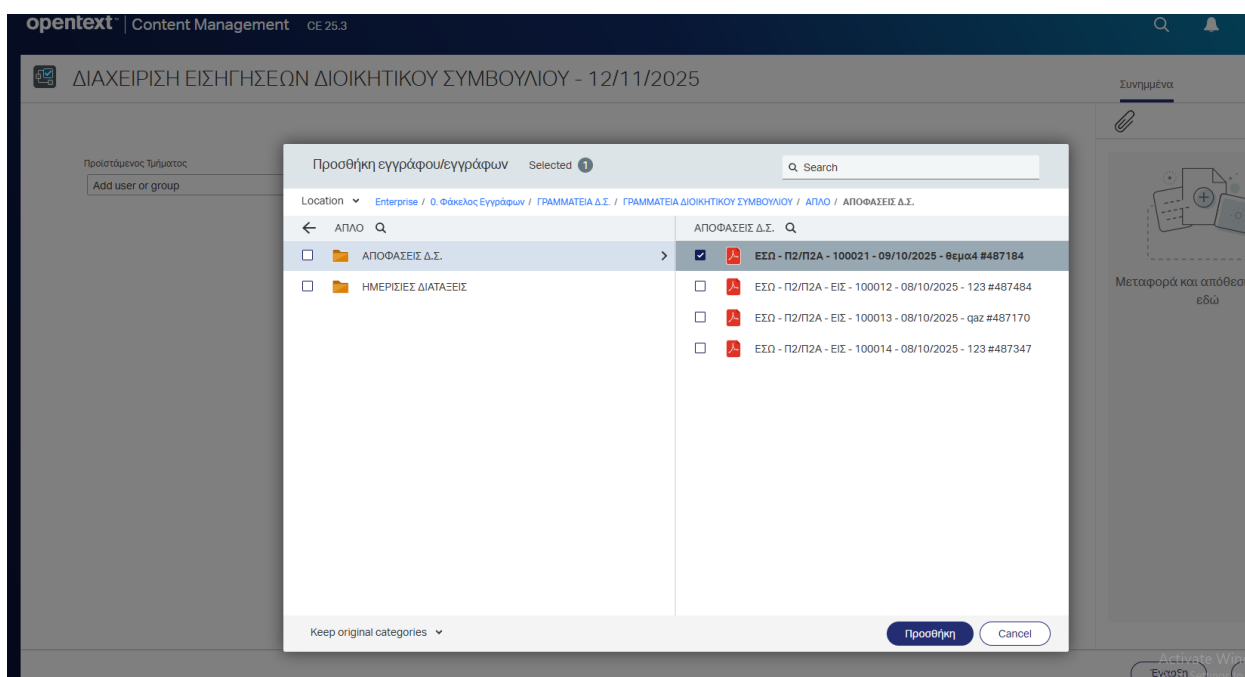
opentext™ | Content Management CE 25.3

ΔΙΑΧΕΙΡΙΣΗ ΕΙΣΗΓΗΣΕΩΝ ΔΙΟΙΚΗΤΙΚΟΥ ΣΥΜΒΟΥΛΙΟΥ - 12/11/2025

Συνημμένα

Προϊστάμενος Τμήματος
Add user or group

Προσθήκη εγγράφου/εγγράφων Selected 1

Search

Location Enterprise / 0. Φάκελος Εγγράφων / ΓΡΑΜΜΑΤΕΙΑ Δ.Σ. / ΓΡΑΜΜΑΤΕΙΑ ΔΙΟΙΚΗΤΙΚΟΥ ΣΥΜΒΟΥΛΙΟΥ / ΑΠΛΟ / ΑΠΟΦΑΣΕΙΣ Δ.Σ.

ΑΠΛΟ
ΑΠΟΦΑΣΕΙΣ Δ.Σ.
ΗΜΕΡΙΣΙΕΣ ΔΙΑΤΑΞΕΙΣ

ΑΠΟΦΑΣΕΙΣ Δ.Σ.
ΕΣΩ - Π2/Π2Α - 100021 - 09/10/2025 - θεμα4 #487184
ΕΣΩ - Π2/Π2Α - ΕΙΣ - 100012 - 08/10/2025 - 123 #487484
ΕΣΩ - Π2/Π2Α - ΕΙΣ - 100013 - 08/10/2025 - qaz #487170
ΕΣΩ - Π2/Π2Α - ΕΙΣ - 100014 - 08/10/2025 - 123 #487347

Keep original categories

Προσθήκη
Cancel

Μεταφορά και απόθεσ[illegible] εδώ

Activate Win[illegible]
Έγκριση